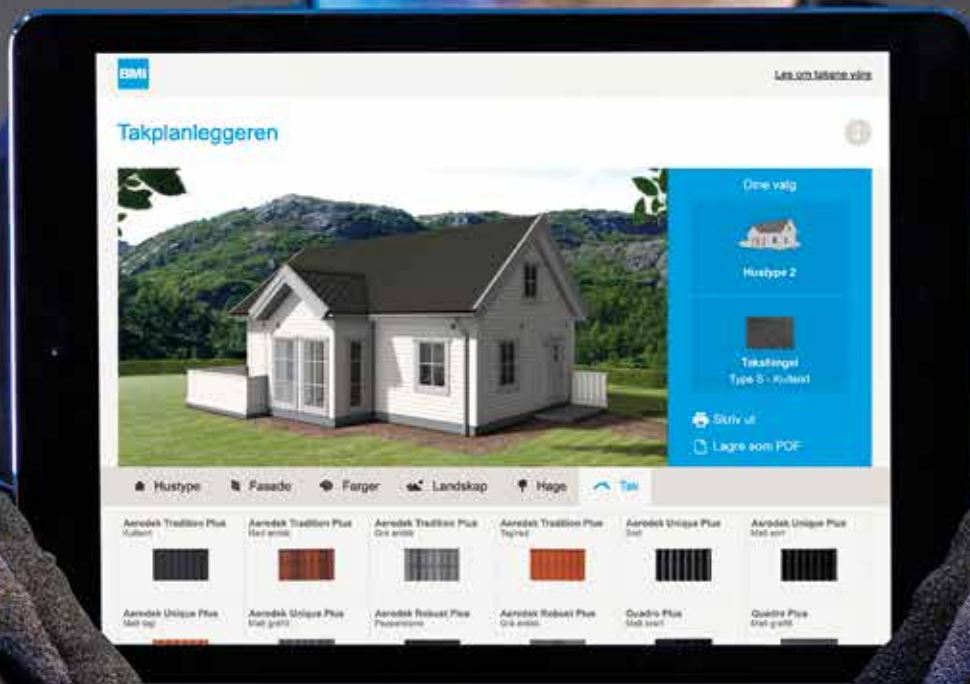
BMI

Les om takene våre

Takplanleggeren

Dine valg

Hustype 2

Takshingel
Type S - Kullsort

Skriv ut

Lagre som PDF

Hustype Fasade Farger Landskap Hage Tak

Aerodek Tradition Plus
Kullsort

Aerodek Tradition Plus
Matt antikk

Aerodek Tradition Plus
Grå antikk

Aerodek Tradition Plus
Teglrød

Aerodek Unique Plus
Sort

Aerodek Unique Plus
Matt sort

Aerodek Unique Plus
Matt tegl

Aerodek Unique Plus
Matt grafitt

Aerodek Robust Plus
Pepperstone

Aerodek Robust Plus
Grå antikk

Quadro Plus
Matt svart

Quadro Plus
Matt grafitt